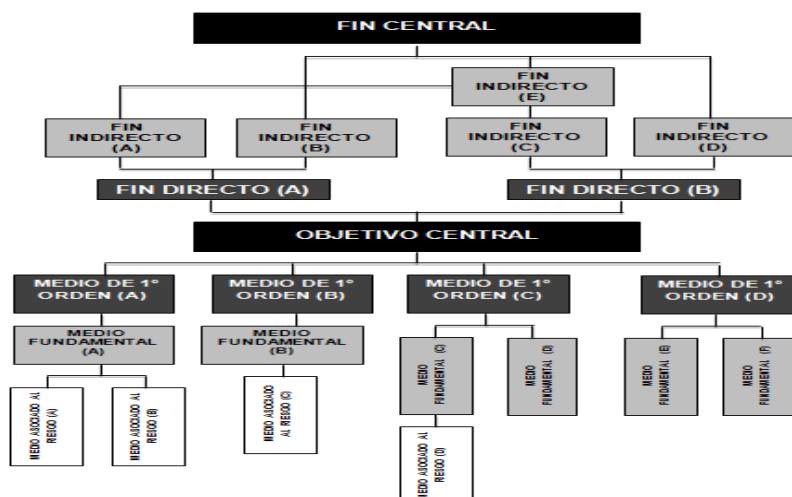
FIN CENTRAL

FIN INDIRECTO (E)

FIN INDIRECTO (A)

FIN INDIRECTO (B)

FIN INDIRECTO (C)

FIN INDIRECTO (D)

FIN DIRECTO (A)

FIN DIRECTO (B)

OBJETIVO CENTRAL

MEDIO DE 1° ORDEN (A)

MEDIO DE 1° ORDEN (B)

MEDIO DE 1° ORDEN (C)

MEDIO DE 1° ORDEN (D)

MEDIO FUNDAMENTAL (A)

MEDIO FUNDAMENTAL (B)

MEDIO FUNDAMENTAL (C)

MEDIO FUNDAMENTAL (D)

MEDIO FUNDAMENTAL (E)

MEDIO FUNDAMENTAL (F)

MEDIO ASOCIADO AL RIESGO (A)

MEDIO ASOCIADO AL RIESGO (B)

MEDIO ASOCIADO AL RIESGO (C)

MEDIO ASOCIADO AL RIESGO (D)